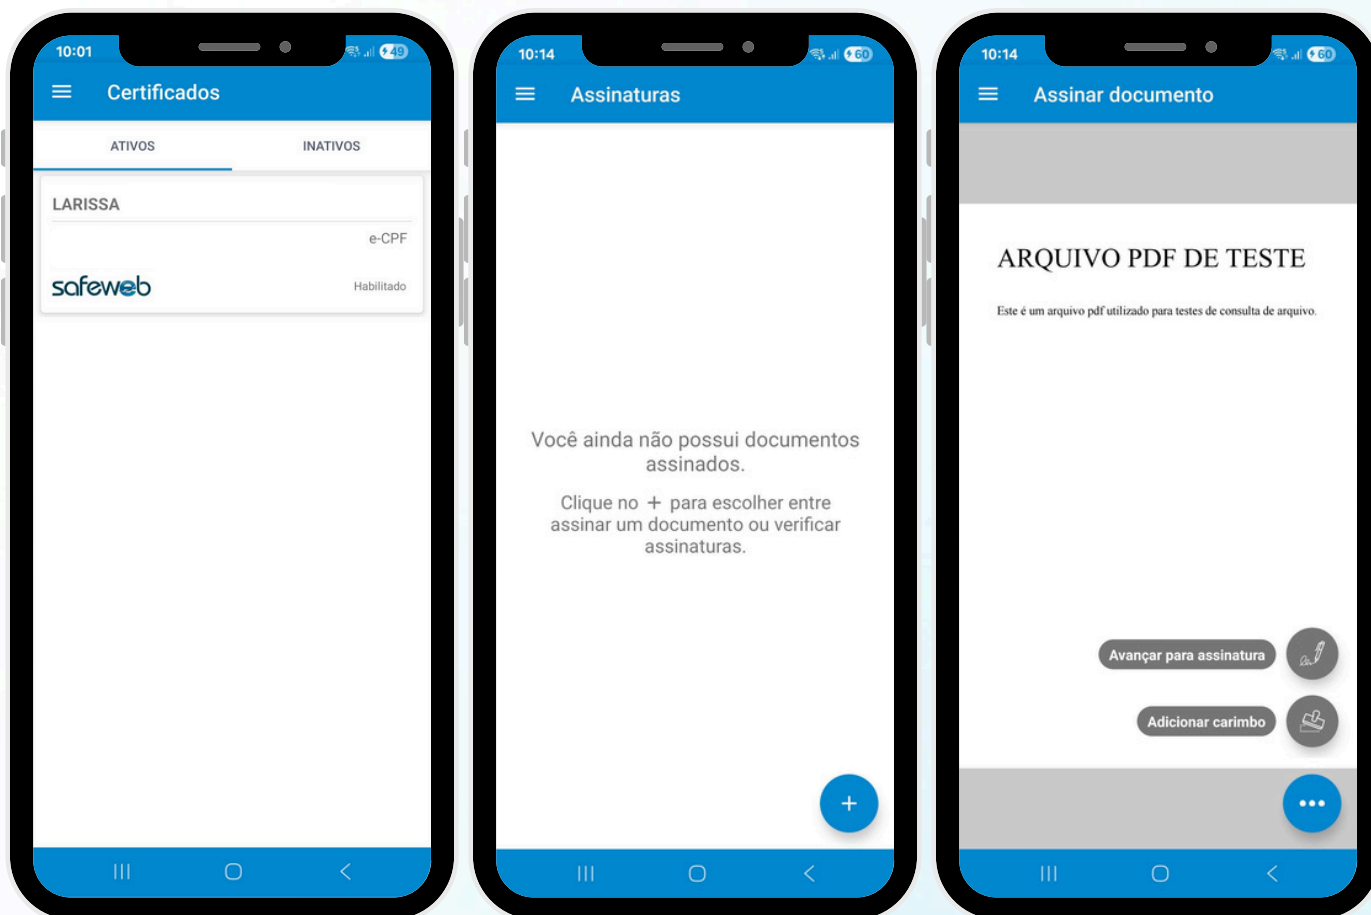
10:01 49

Certificados

ATIVOS

INATIVOS

LARISSA

e-CPF

safeweb

Habilitado

10:14 60

Assinaturas

Você ainda não possui documentos assinados.

Clique no + para escolher entre assinar um documento ou verificar assinaturas.

+

10:14 60

Assinar documento

ARQUIVO PDF DE TESTE

Este é um arquivo pdf utilizado para testes de consulta de arquivo.

Avançar para assinatura

Adicionar carimbo